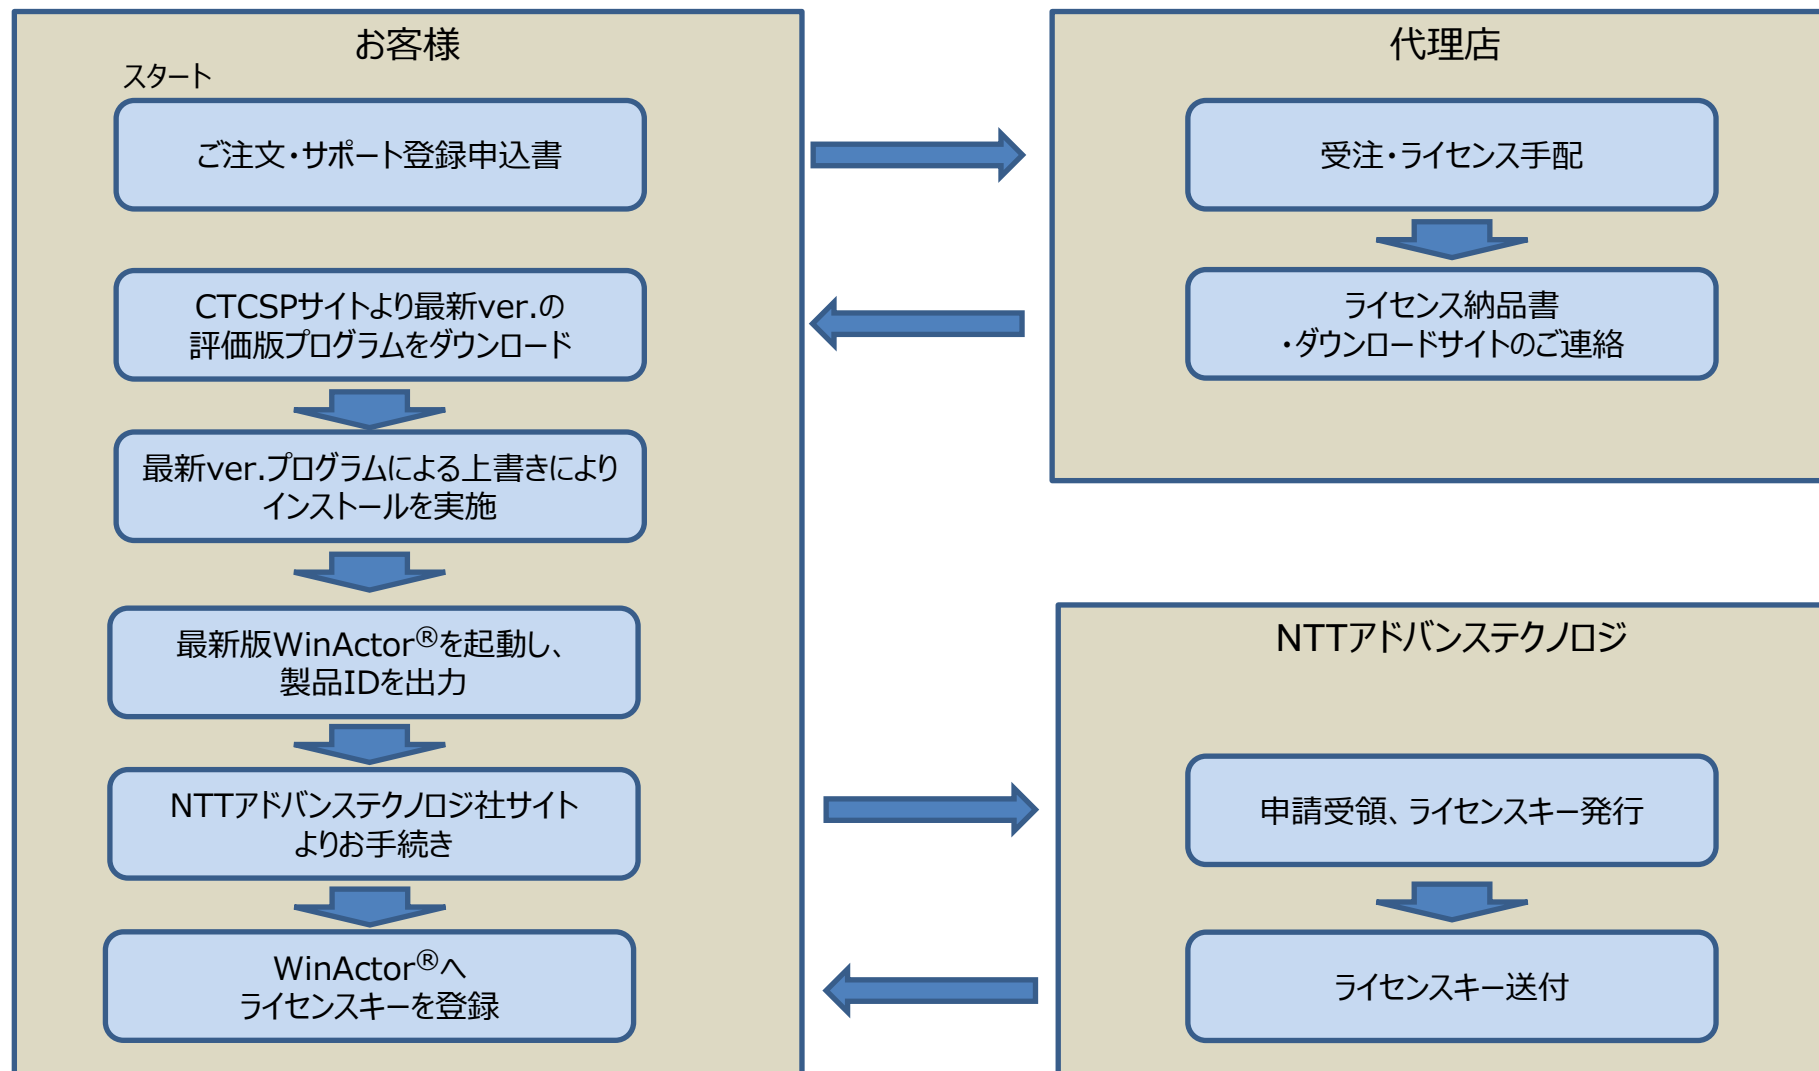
お客様

スタート

ご注文・サポート登録申込書

CTCSPサイトより最新ver.の評価版プログラムをダウンロード

最新ver.プログラムによる上書きによりインストールを実施

最新版WinActor®を起動し、製品IDを出力

NTTアドバンステクノロジ社サイトよりお手続き

WinActor®へライセンスキーを登録

代理店

受注・ライセンス手配

ライセンス納品書・ダウンロードサイトのご連絡

NTTアドバンステクノロジ

申請受領、ライセンスキー発行

ライセンスキー送付